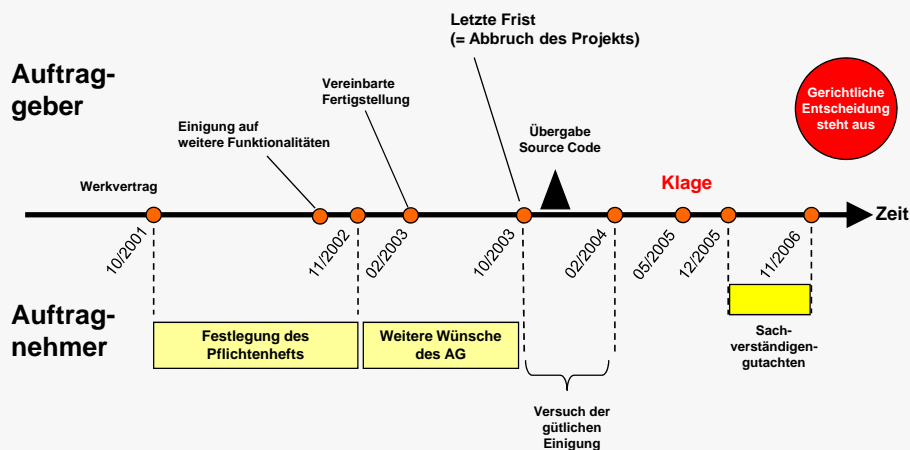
Letzte Frist
(= Abbruch des Projekts)

Auftraggeber

Vereinbarte Fertigstellung

Gerichtliche Entscheidung steht aus

Einigung auf weitere Funktionalitäten

Übergabe Source Code

Werkvertrag

Klage

Zeit

10/2001

11/2002

02/2003

10/2003

02/2004

05/2005

12/2005

11/2006

Auftragnehmer

Festlegung des Pflichtenhefts

Weitere Wünsche des AG

Sachverständigengutachten

Versuch der gütlichen Einigung